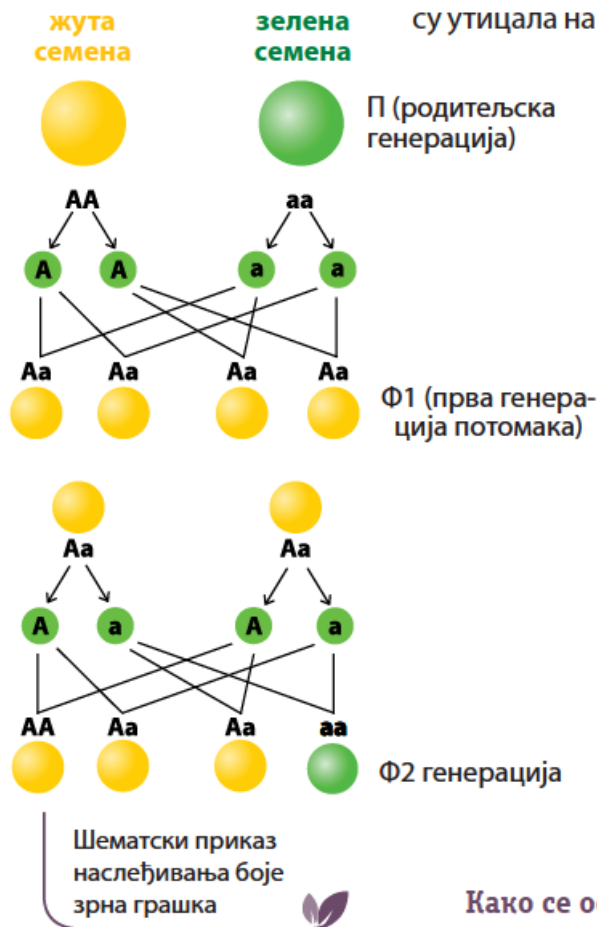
жута семена

зелена семена

су утицала на

П (родитељска генерација)

AA

aa

A A a a

Aa Aa Aa Aa

Ф1 (прва генерација потомака)

Aa

Aa

A a A a

AA Aa Aa aa

Ф2 генерација

Шематски приказ наслеђивања боје зрна грашка

Како се о